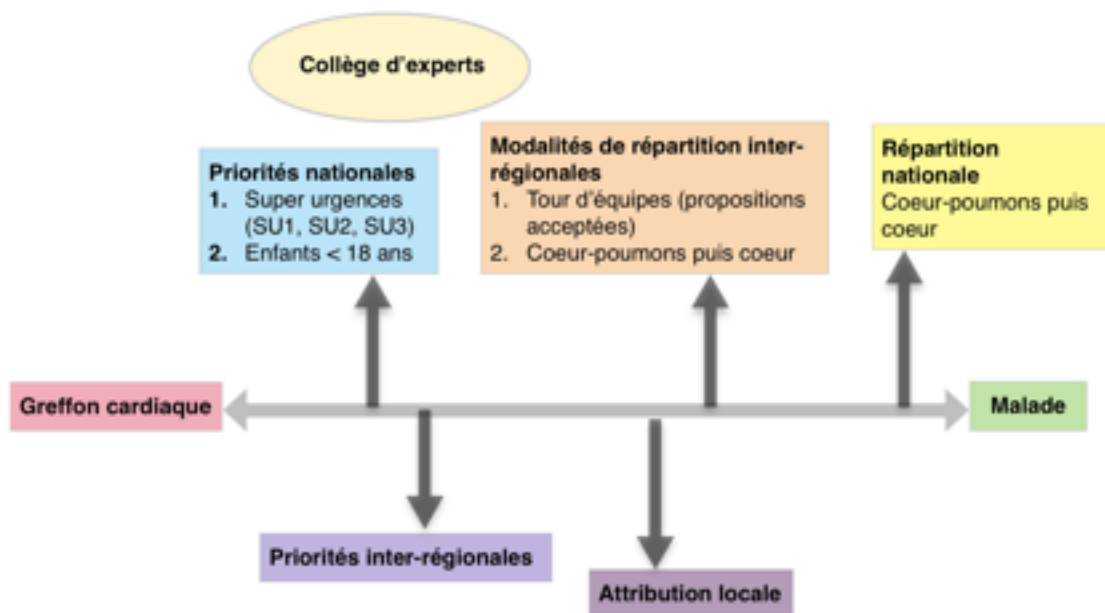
Collège d'experts

Priorités nationales
1. Super urgences (SU1, SU2, SU3)
2. Enfants < 18 ans

Modalités de répartition inter-régionales
1. Tour d'équipes (propositions acceptées)
2. Coeur-poumons puis coeur

Répartition nationale
Coeur-poumons puis coeur

Greffon cardiaque

Malade

Priorités inter-régionales

Attribution locale